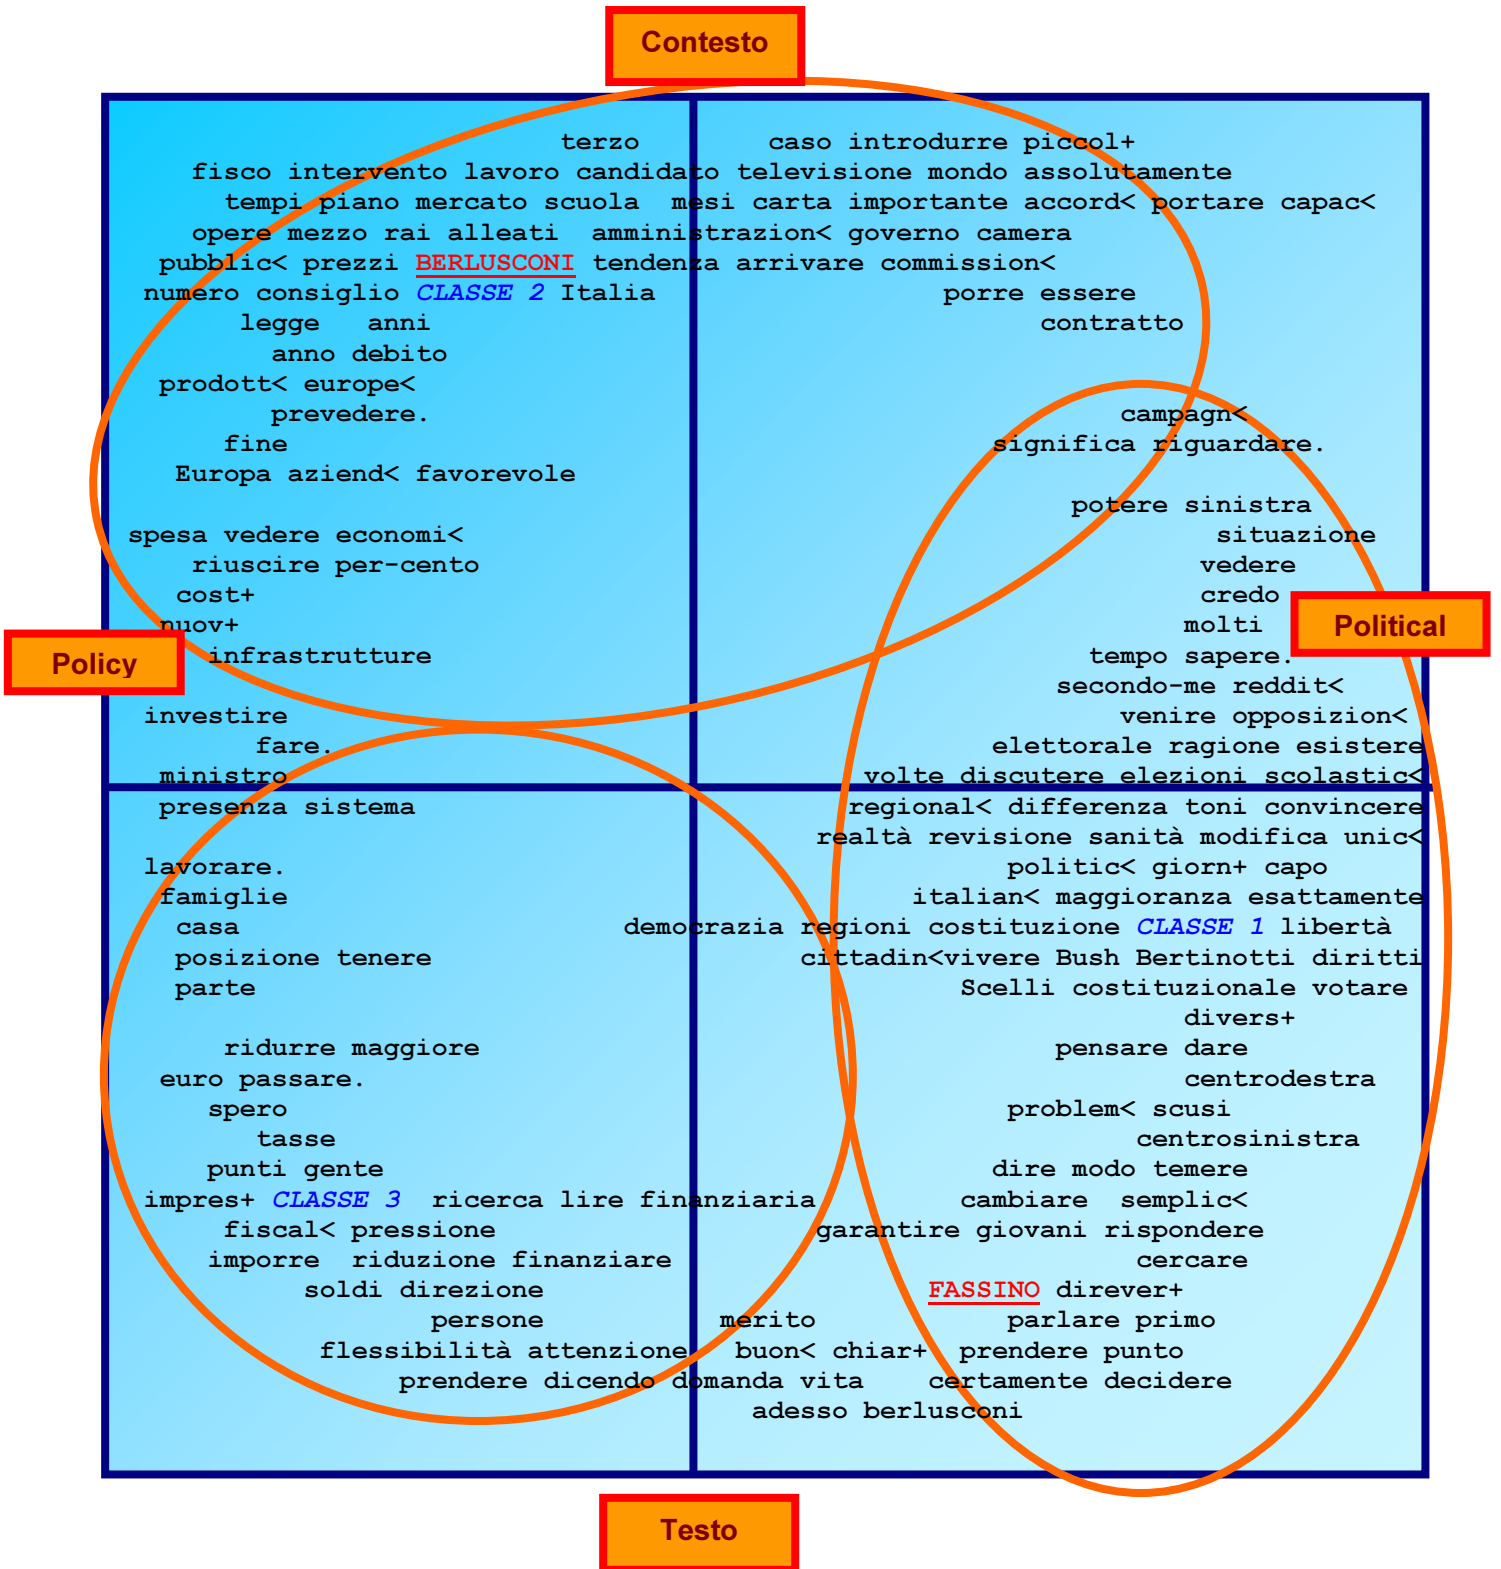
Contesto

terzo caso introdurre piccol+
fisco intervento lavoro candidato televisione mondo assolutamente
tempi piano mercato scuola mesi carta importante accord< portare capac<
opere mezzo rai alleati amministrazion< governo camera
pubblic< prezzi BERLUSCONI tendenza arrivare commission<
numero consiglio CLASSE 2 Italia porre essere
legge anni contratto
anno debito
prodott< europe<
prevedere. campagn<
fine significa riguardare.
Europa aziend< favorevole
potere sinistra
spesa vedere economi< situazione
riuscire per-cento vedere
cost+ credo
nuov+ molti
infrastrutture tempo sapere.
secondo-me reddit<
investire venire opposizion<
fare. elettorale ragione esistere
ministro volte discutere elezioni scolastic<
presenza sistema regional< differenza toni convincere
realtà revisione sanità modifica unic<
lavorare. politic< giorn+ capo
famiglie italian< maggioranza esattamente
casa democrazia regioni costituzione CLASSE 1 libertà
posizione tenere cittadin<vivere Bush Bertinotti diritti
parte Scelli costituzionale votare
divers+
ridurre maggiore pensare dare
euro passare. centrodestra
spero problem< scusi
tasse centrosinistra
punti gente dire modo temere
impres+ CLASSE 3 ricerca lire finanziaria cambiare semplic<
fiscal< pressione garantire giovani rispondere
imporre riduzione finanziare cercare
soldi direzione FASSINO direver+
persone merito parlare primo
flessibilità attenzione buon< chiar+ prendere punto
prendere dicendo domanda vita certamente decidere
adesso berlusconi

Policy

Political

Testo